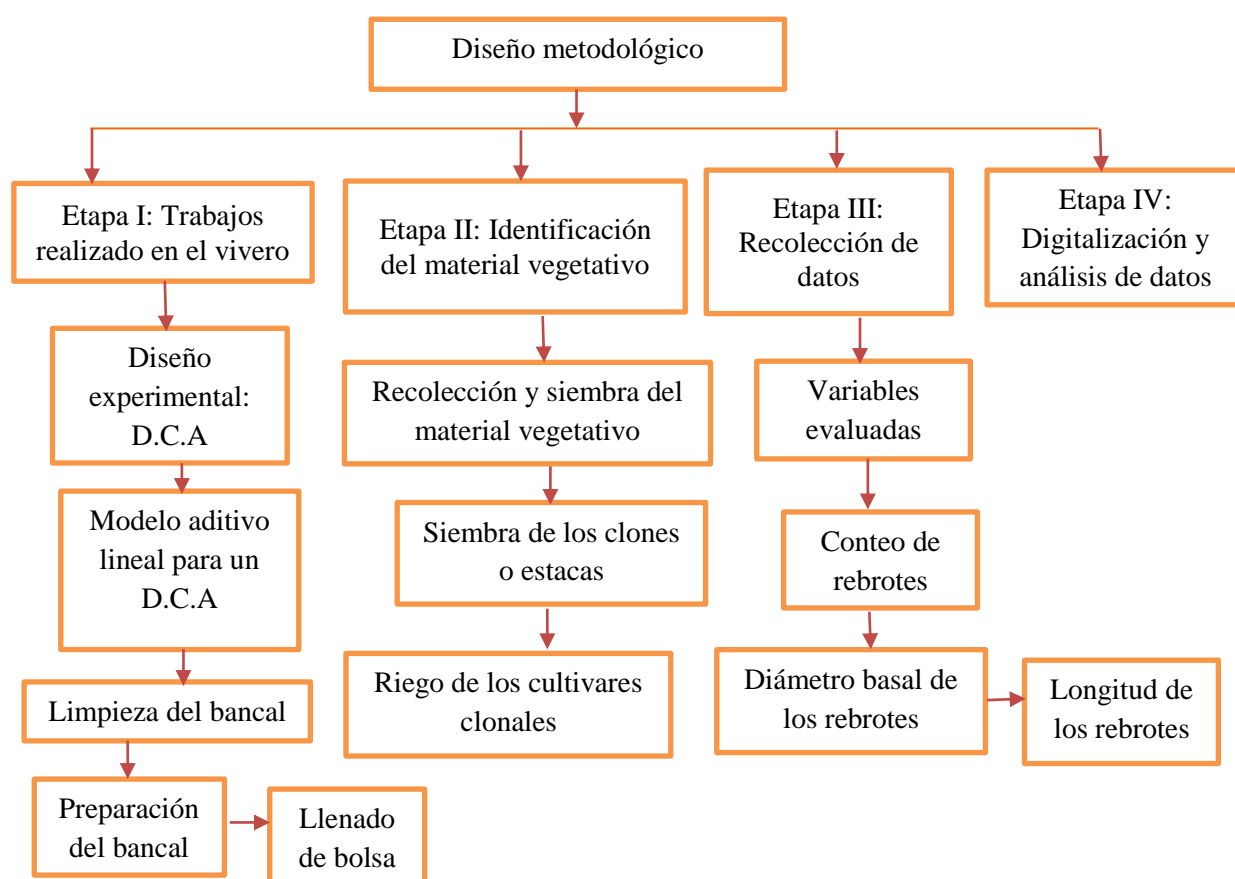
Diseño metodológico

Etapa I: Trabajos realizado en el vivero

Diseño experimental: D.C.A

Modelo aditivo lineal para un D.C.A

Limpieza del bancal

Preparación del bancal

Llenado de bolsa

Etapa II: Identificación del material vegetativo

Recolección y siembra del material vegetativo

Siembra de los clones o estacas

Riego de los cultivares clonales

Etapa III: Recolección de datos

Variables evaluadas

Conteo de rebrotes

Diámetro basal de los rebrotes

Longitud de los rebrotes

Etapa IV: Digitalización y análisis de datos